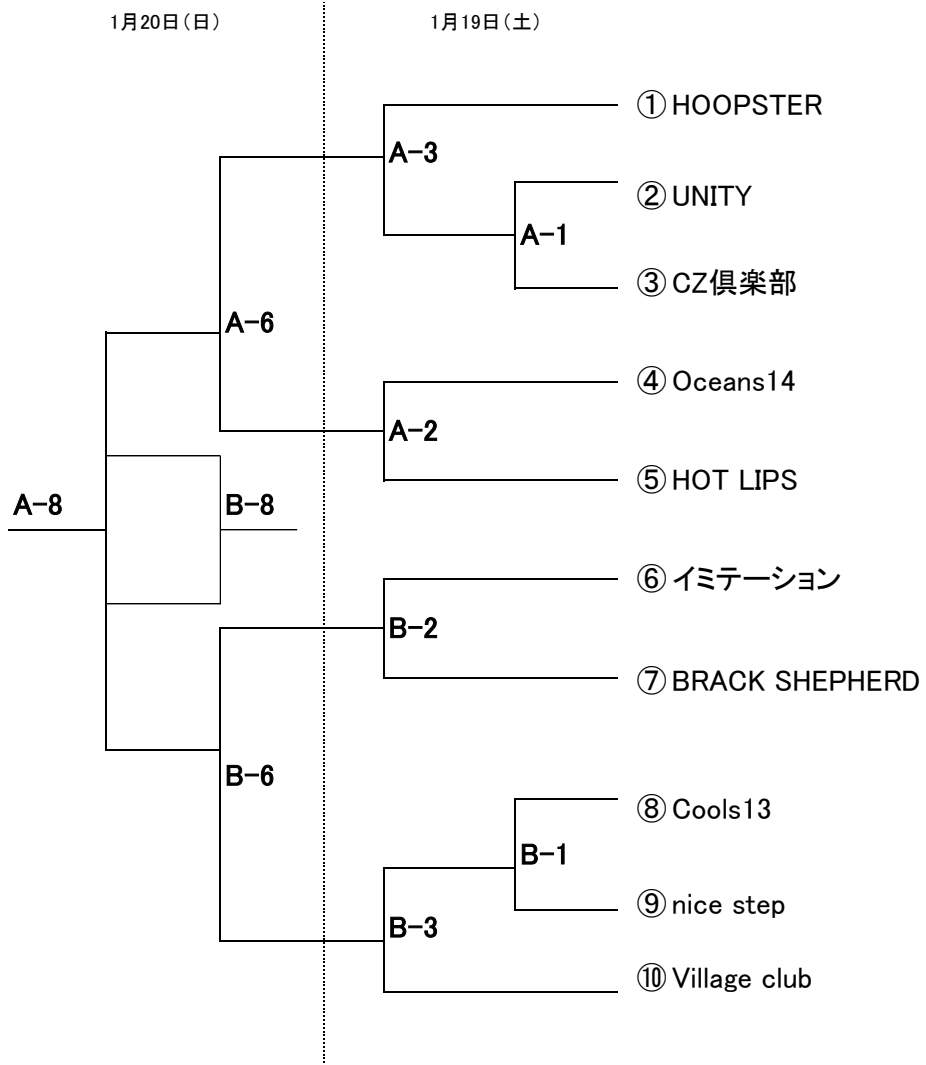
1月20日（日）

1月19日（土）

① HOOPSTER

A−3

② UNITY

A−1

③ CZ倶楽部

A−6

④ Oceans14

A−2

⑤ HOT LIPS

A−8

B−8

⑥ イミテーション

B−2

⑦ BRACK SHEPHERD

B−6

⑧ Cools13

B−1

⑨ nice step

B−3

⑩ Village club